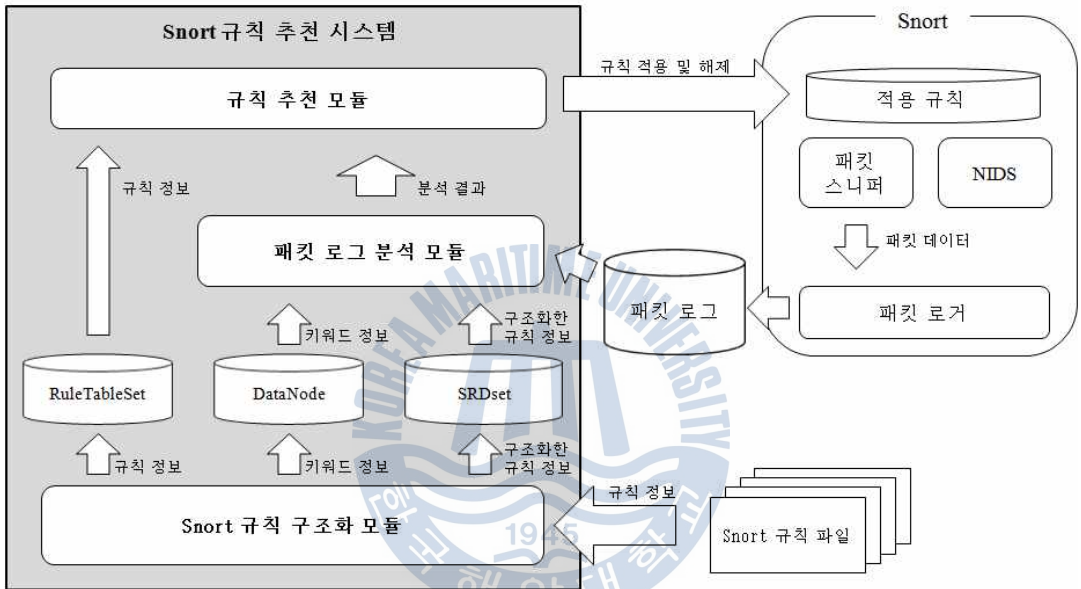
Snort 규칙 추천 시스템

규칙 추천 모듈

규칙 정보

분석 결과

패킷 로그 분석 모듈

키워드 정보

구조화한 규칙 정보

RuleTableSet

DataNode

SRDset

규칙 정보

키워드 정보

구조화한 규칙 정보

Snort 규칙 구조화 모듈

규칙 적용 및 해제

Snort

적용 규칙

패킷 스니퍼

NIDS

패킷 데이터

패킷 로거

패킷 로그

규칙 정보

Snort 규칙 파일

KOREA MARITIME UNIVERSITY

1945

한국해양대학교